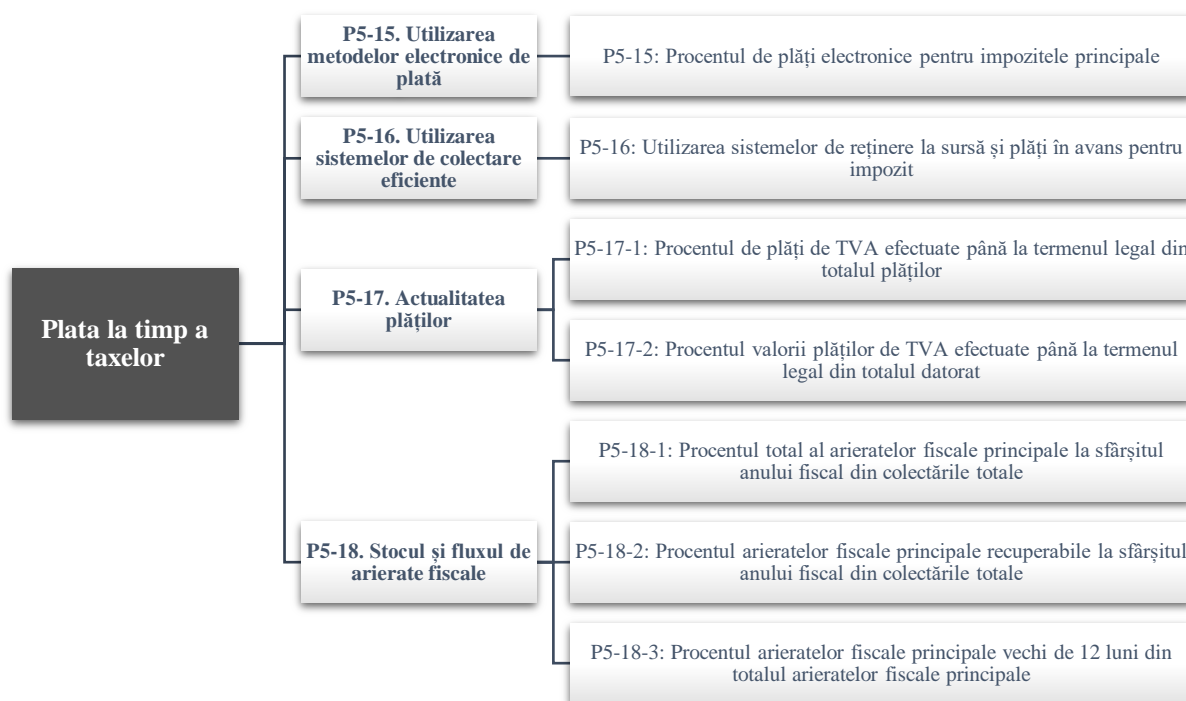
Plata la timp a taxelor

P5-15. Utilizarea metodelor electronice de plată

P5-15: Procentul de plăți electronice pentru impozitele principale

P5-16. Utilizarea sistemelor de colectare eficiente

P5-16: Utilizarea sistemelor de reținere la sursă și plăți în avans pentru impozit

P5-17. Actualitatea plăților

P5-17-1: Procentul de plăți de TVA efectuate până la termenul legal din totalul plăților

P5-17-2: Procentul valorii plăților de TVA efectuate până la termenul legal din totalul datorat

P5-18. Stocul și fluxul de arierate fiscale

P5-18-1: Procentul total al arieratelor fiscale principale la sfârșitul anului fiscal din colectările totale

P5-18-2: Procentul arieratelor fiscale principale recuperabile la sfârșitul anului fiscal din colectările totale

P5-18-3: Procentul arieratelor fiscale principale vechi de 12 luni din totalul arieratelor fiscale principale